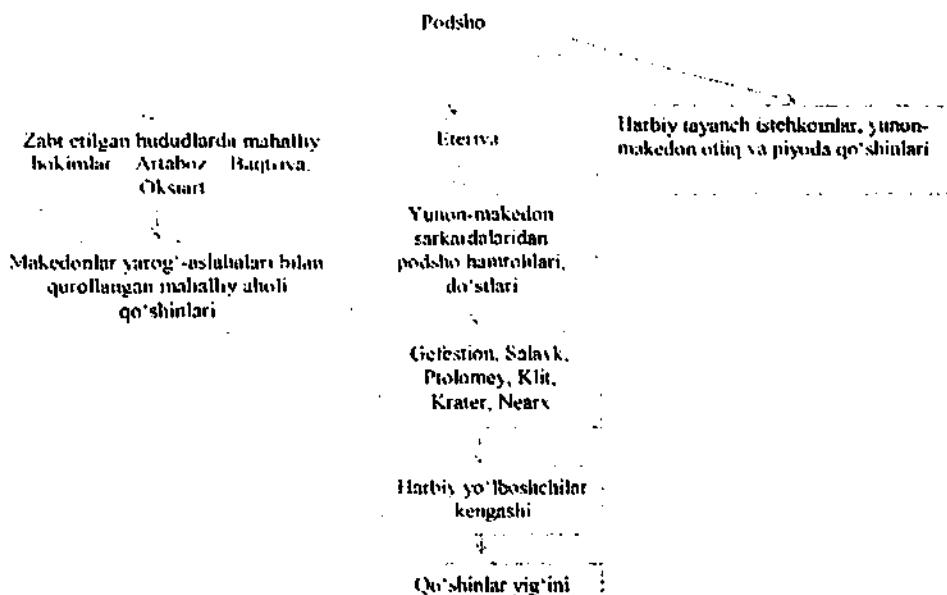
Podsho

Zabt etilgan hududlarda mahalliy hokimlar Artaboz Baqtriya, Oksiart

Makedonlar yarog'-aslahalari bilan qurollangan mahalliy aholi qo'shinlari

Eteriya

Yunon-makedon sarkardalaridan podsho hamrohlari, do'stlari

Gefestion, Salavk, Ptolomey, Klit, Krater, Nearx

Harbiy yo'lboshchilar kengashi

Qo'shinlar yig'ini

Harbiy tayanch istehkomlar, yunon-makedon otliq va piyoda qo'shinlari